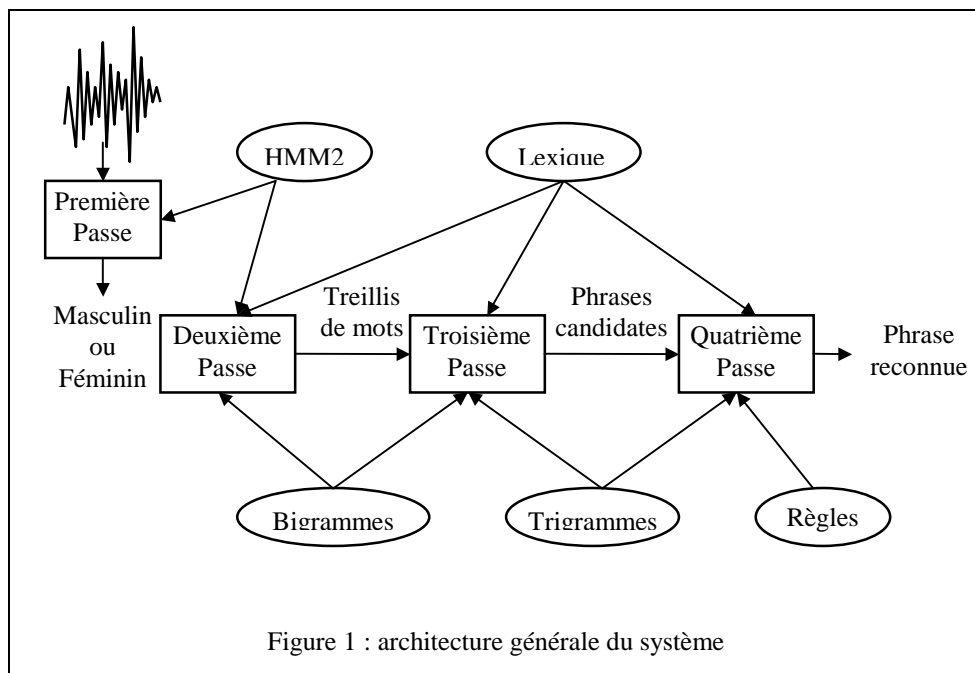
HMM2

Lexique

Première Passe

Masculin ou Féminin

Deuxième Passe

Treillis de mots

Troisième Passe

Phrases candidates

Quatrième Passe

Phrase reconnue

Bigrammes

Trigrammes

Règles

Figure 1 : architecture générale du système